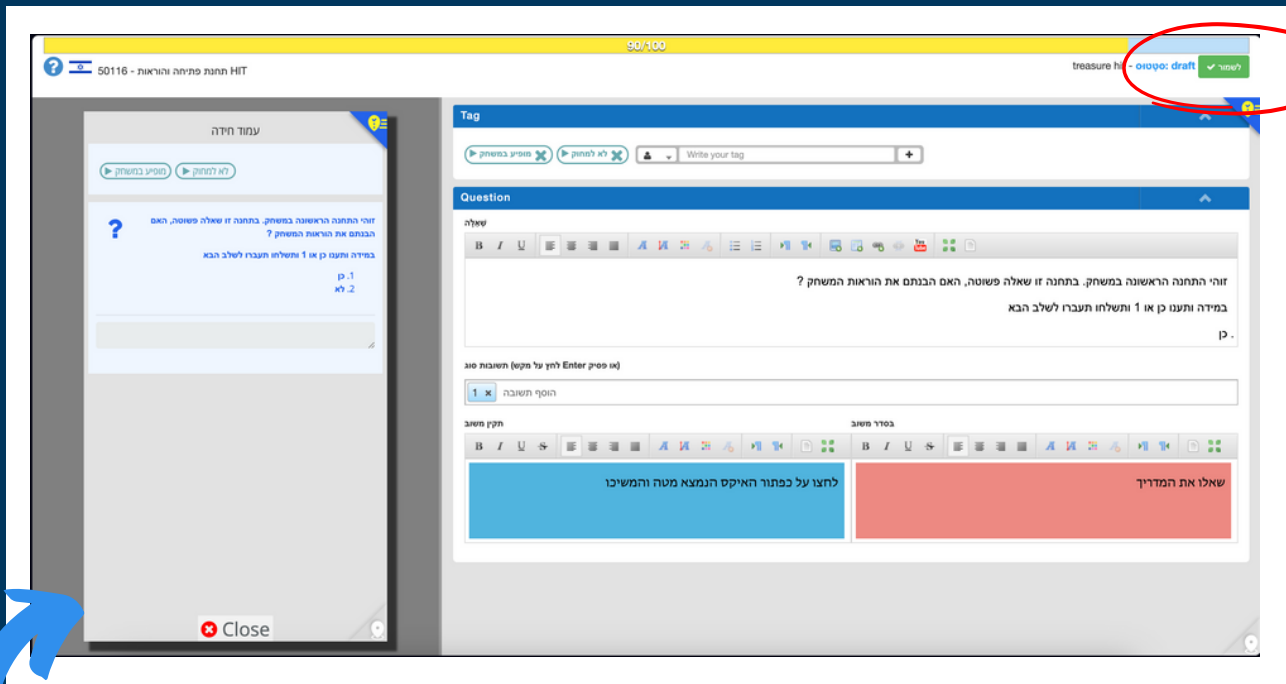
90/100

HIT תחנת פתיחה והוראות - 50116

treasure hi - סטטוס: draft ✓ לשמור

עמוד חידה

לא למחוק ▶ מופיע במשחק ▶

זוהי התחנה הראשונה במשחק. בתחנה זו שאלה פשוטה, האם הבנתם את הוראות המשחק ?

במידה ותענו כן או 1 ותשלחו תעברו לשלב הבא

1. כן
2. לא

Close

Tag

מופיע במשחק ▶ לא למחוק ▶ Write your tag +

Question

שאלה

B I U

זוהי התחנה הראשונה במשחק. בתחנה זו שאלה פשוטה, האם הבנתם את הוראות המשחק ?

במידה ותענו כן או 1 ותשלחו תעברו לשלב הבא

. כן

(או פסיק Enter לחץ על מקש) תשובות סוג

1 × הוסף תשובה

תקין משוב

B I U S

לחצו על כפתור האיקס הנמצא מטה והמשיכו

בסדר משוב

B I U S

שאלו את המדריך